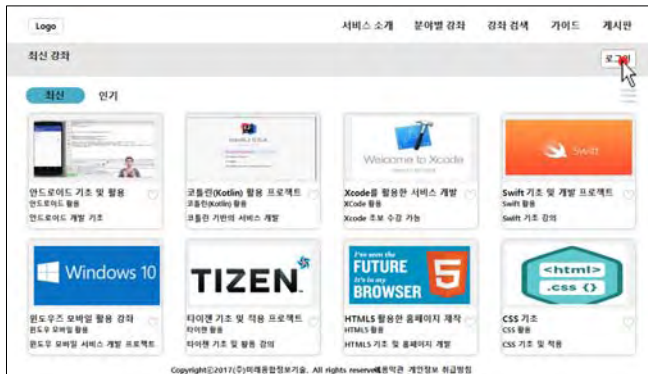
Logo

서비스 소개 분야별 강좌 강좌 검색 가이드 게시판

최신 강좌

로그인

최신 인기

안드로이드 기초 및 활용
안드로이드 활용
안드로이드 개발 기초

코틀린(Kotlin) 활용 프로젝트
코틀린(Kotlin) 활용
코틀린 기반의 서비스 개발

Welcome to Xcode

Xcode를 활용한 서비스 개발
Xcode 활용
Xcode 초보 수강 가능

Swift

Swift 기초 및 개발 프로젝트
Swift 활용
Swift 기초 강의

Windows 10

윈도우즈 모바일 활용 강좌
윈도우 모바일 활용
윈도우 모바일 서비스 개발 프로젝트

TIZEN

타이젠 기초 및 적용 프로젝트
타이젠 활용
타이젠 기초 및 활용 강의

I've seen the FUTURE It's in my BROWSER

HTML5 활용한 홈페이지 제작
HTML5 활용
HTML5 기초 및 홈페이지 개발

<html> .css {}

CSS 기초
CSS 활용
CSS 기초 및 적용

Copyright©2017(주)미래융합정보기술. All rights reserve 이용약관 개인정보 취급방침